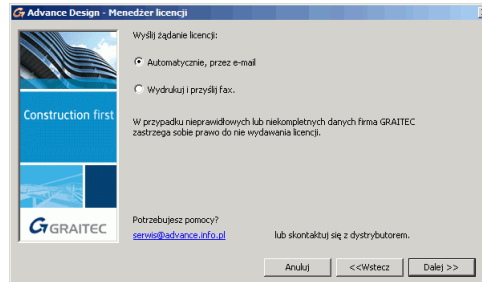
Advance Design - Menedżer licencji

Construction first

GRAITEC

Wyślij żądanie licencji:

Automatycznie, przez e-mail

Wydrukuj i przyślij fax.

W przypadku nieprawidłowych lub niekompletnych danych firma GRAITEC zastrzega sobie prawo do nie wydawania licencji.

Potrzebujesz pomocy?

serwis@advance.info.pl lub skontaktuj się z dystrybutorem.

Anuluj <<Wstecz Dalej >>